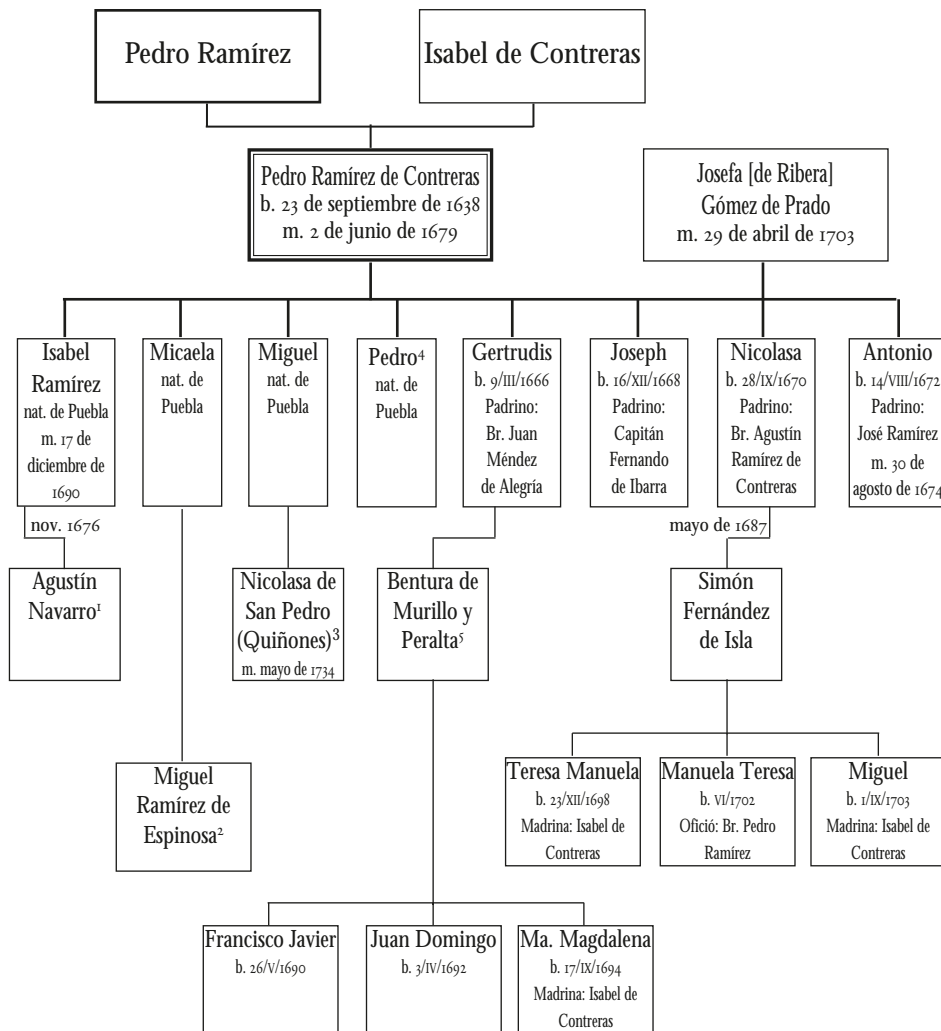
Pedro Ramírez

Isabel de Contreras

Pedro Ramírez de Contreras
b. 23 de septiembre de 1638
m. 2 de junio de 1679

Josefa [de Ribera]
Gómez de Prado
m. 29 de abril de 1703

Isabel Ramírez
nat. de Puebla
m. 17 de diciembre de 1690

Micaela
nat. de Puebla

Miguel
nat. de Puebla

Pedro$^4$
nat. de Puebla

Gertrudis
b. 9/III/1666
Padrino:
Br. Juan Méndez de Alegría

Joseph
b. 16/XII/1668
Padrino:
Capitán Fernando de Ibarra

Nicolasa
b. 28/IX/1670
Padrino:
Br. Agustín Ramírez de Contreras

Antonio
b. 14/VIII/1672
Padrino:
José Ramírez
m. 30 de agosto de 1674

nov. 1676

Agustín Navarro$^1$

Nicolasa de San Pedro (Quiñones)$^3$
m. mayo de 1734

Bentura de Murillo y Peralta$^5$

mayo de 1687

Simón Fernández de Isla

Miguel Ramírez de Espinosa$^2$

Teresa Manuela
b. 23/XII/1698
Madrina: Isabel de Contreras

Manuela Teresa
b. VI/1702
Ofició: Br. Pedro Ramírez

Miguel
b. 1/IX/1703
Madrina: Isabel de Contreras

Francisco Javier
b. 26/V/1690

Juan Domingo
b. 3/IV/1692

Ma. Magdalena
b. 17/IX/1694
Madrina: Isabel de Contreras